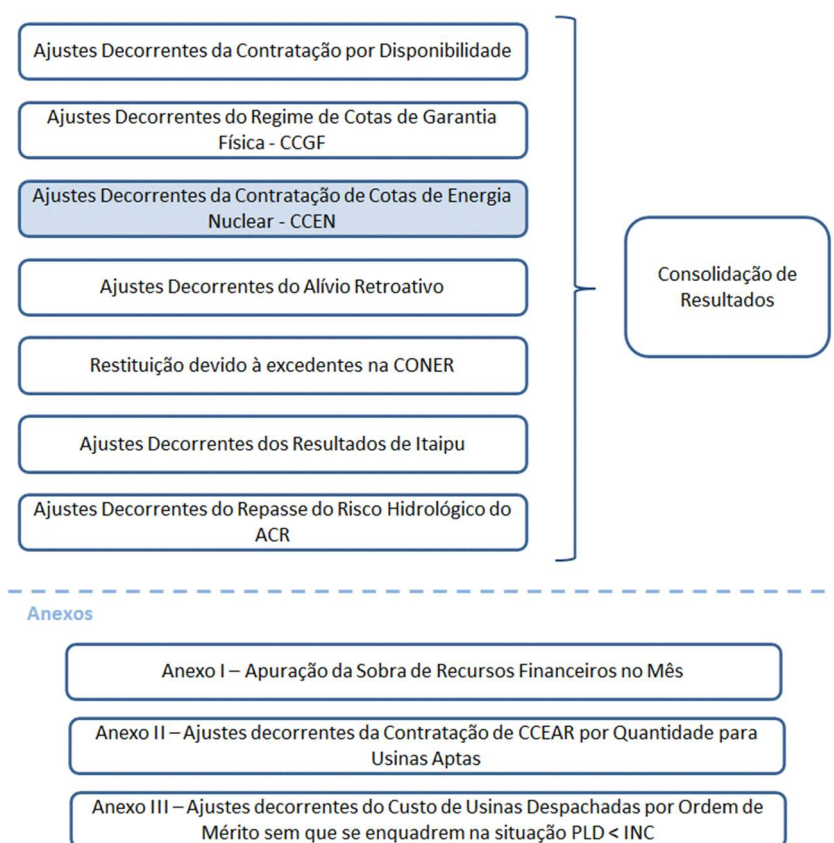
Ajustes Decorrentes da Contratação por Disponibilidade

Ajustes Decorrentes do Regime de Cotas de Garantia Física - CCGF

Ajustes Decorrentes da Contratação de Cotas de Energia Nuclear - CCEN

Ajustes Decorrentes do Alívio Retroativo

Restituição devido à excedentes na CONER

Ajustes Decorrentes dos Resultados de Itaipu

Ajustes Decorrentes do Repasse do Risco Hidrológico do ACR

Consolidação de Resultados

Anexos

Anexo I – Apuração da Sobra de Recursos Financeiros no Mês

Anexo II – Ajustes decorrentes da Contratação de CCEAR por Quantidade para Usinas Aptas

Anexo III – Ajustes decorrentes do Custo de Usinas Despachadas por Ordem de Mérito sem que se enquadrem na situação PLD < INC